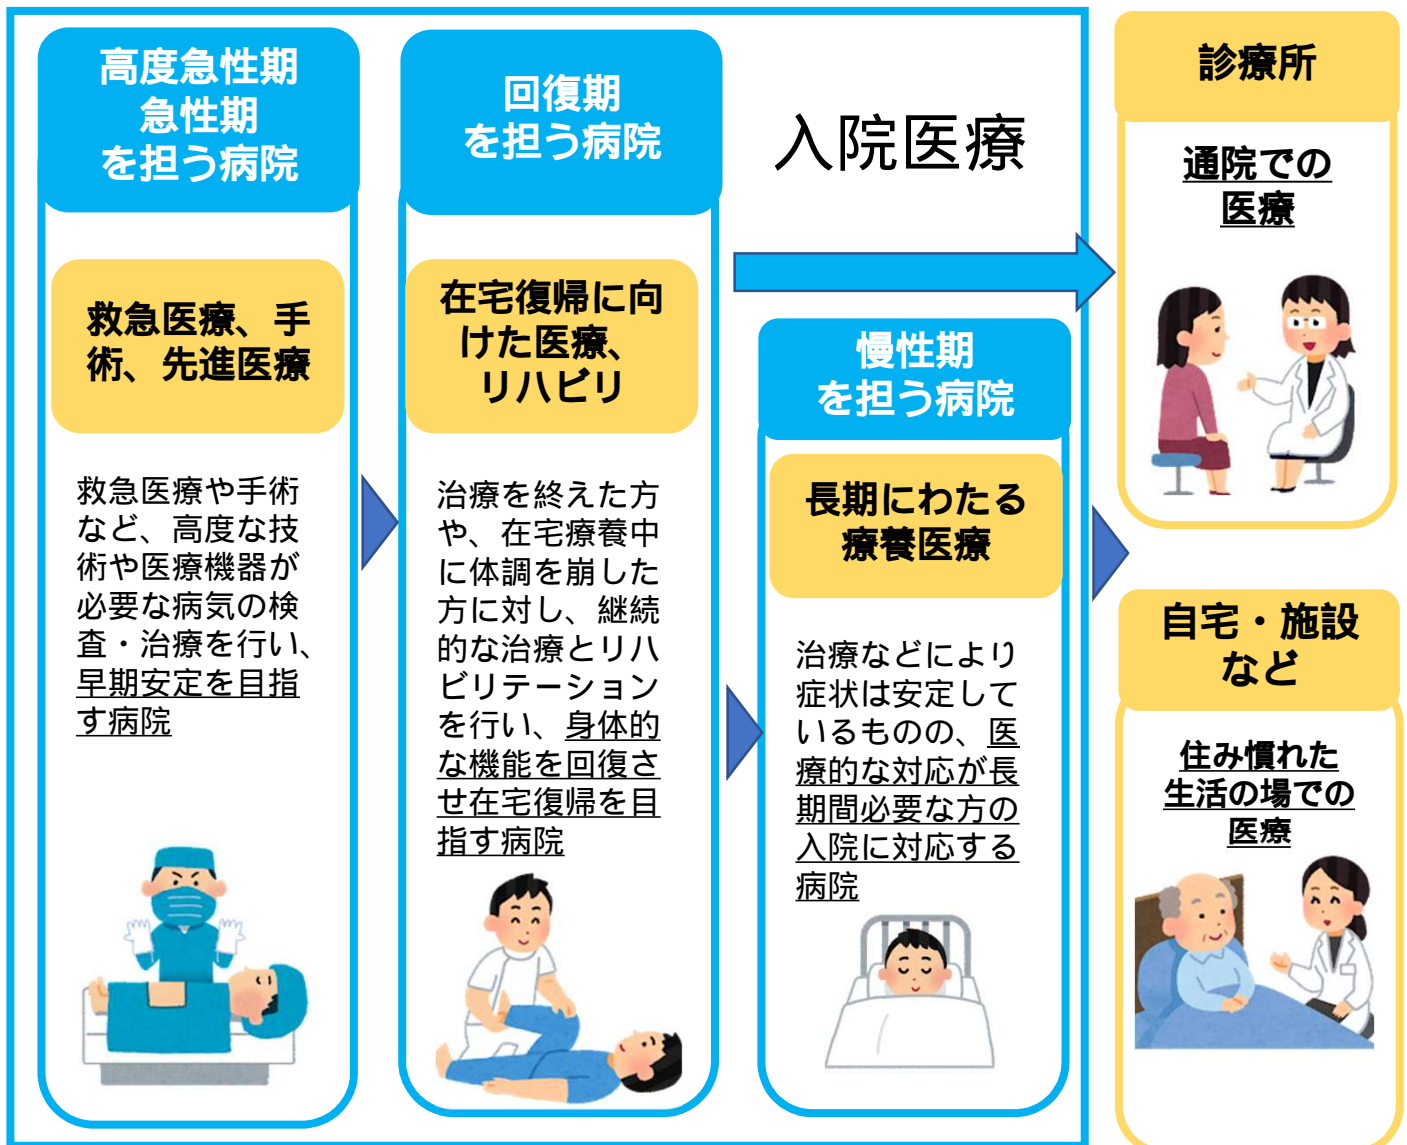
高度急性期
急性期
を担う病院

救急医療、手術、先進医療

救急医療や手術など、高度な技術や医療機器が必要な病気の検査・治療を行い、早期安定を目指す病院

回復期
を担う病院

在宅復帰に向けた医療、リハビリ

治療を終えた方や、在宅療養中に体調を崩した方に対し、継続的な治療とリハビリテーションを行い、身体的な機能を回復させ在宅復帰を目指す病院

入院医療

慢性期
を担う病院

長期にわたる療養医療

治療などにより症状は安定しているものの、医療的な対応が長期間必要な方の入院に対応する病院

診療所

通院での医療

自宅・施設など

住み慣れた生活の場での医療